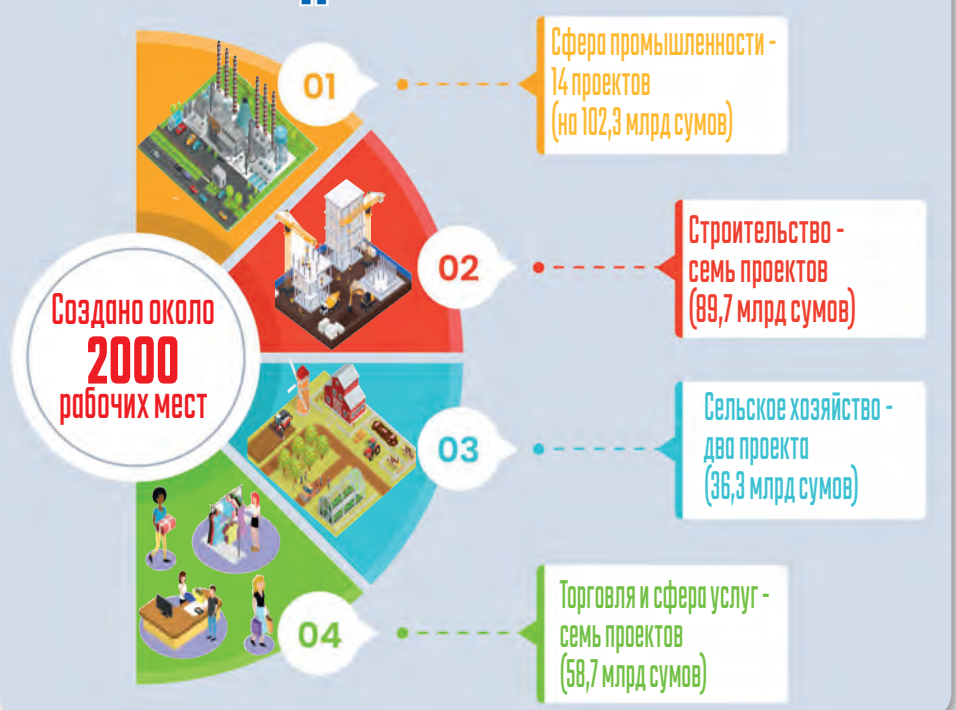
Создано около
2000
рабочих мест

01

Сфера промышленности - 14 проектов (на 102,3 млрд сумов)

02

Строительство - семь проектов (89,7 млрд сумов)

03

Сельское хозяйство - два проекта (36,3 млрд сумов)

04

Торговля и сфера услуг - семь проектов (58,7 млрд сумов)